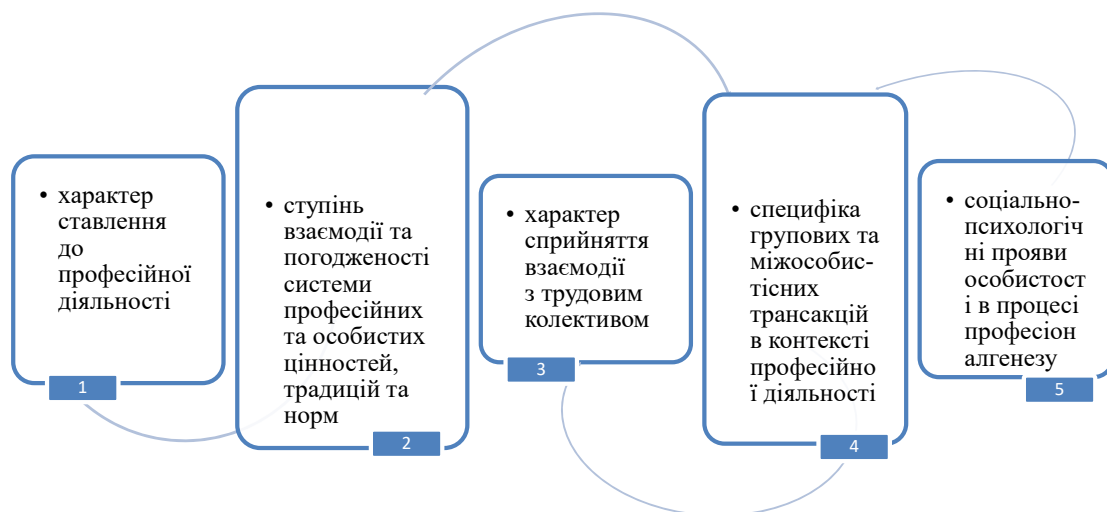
• характер ставлення до професійної діяльності

1

• ступінь взаємодії та погодженості системи професійних та особистих цінностей, традицій та норм

2

• характер сприйняття взаємодії з трудовим колективом

3

• специфіка групових та міжособистісних трансакцій в контексті професійної діяльності

4

• соціально-психологічні прояви особистості в процесі професіоналгенезу

5